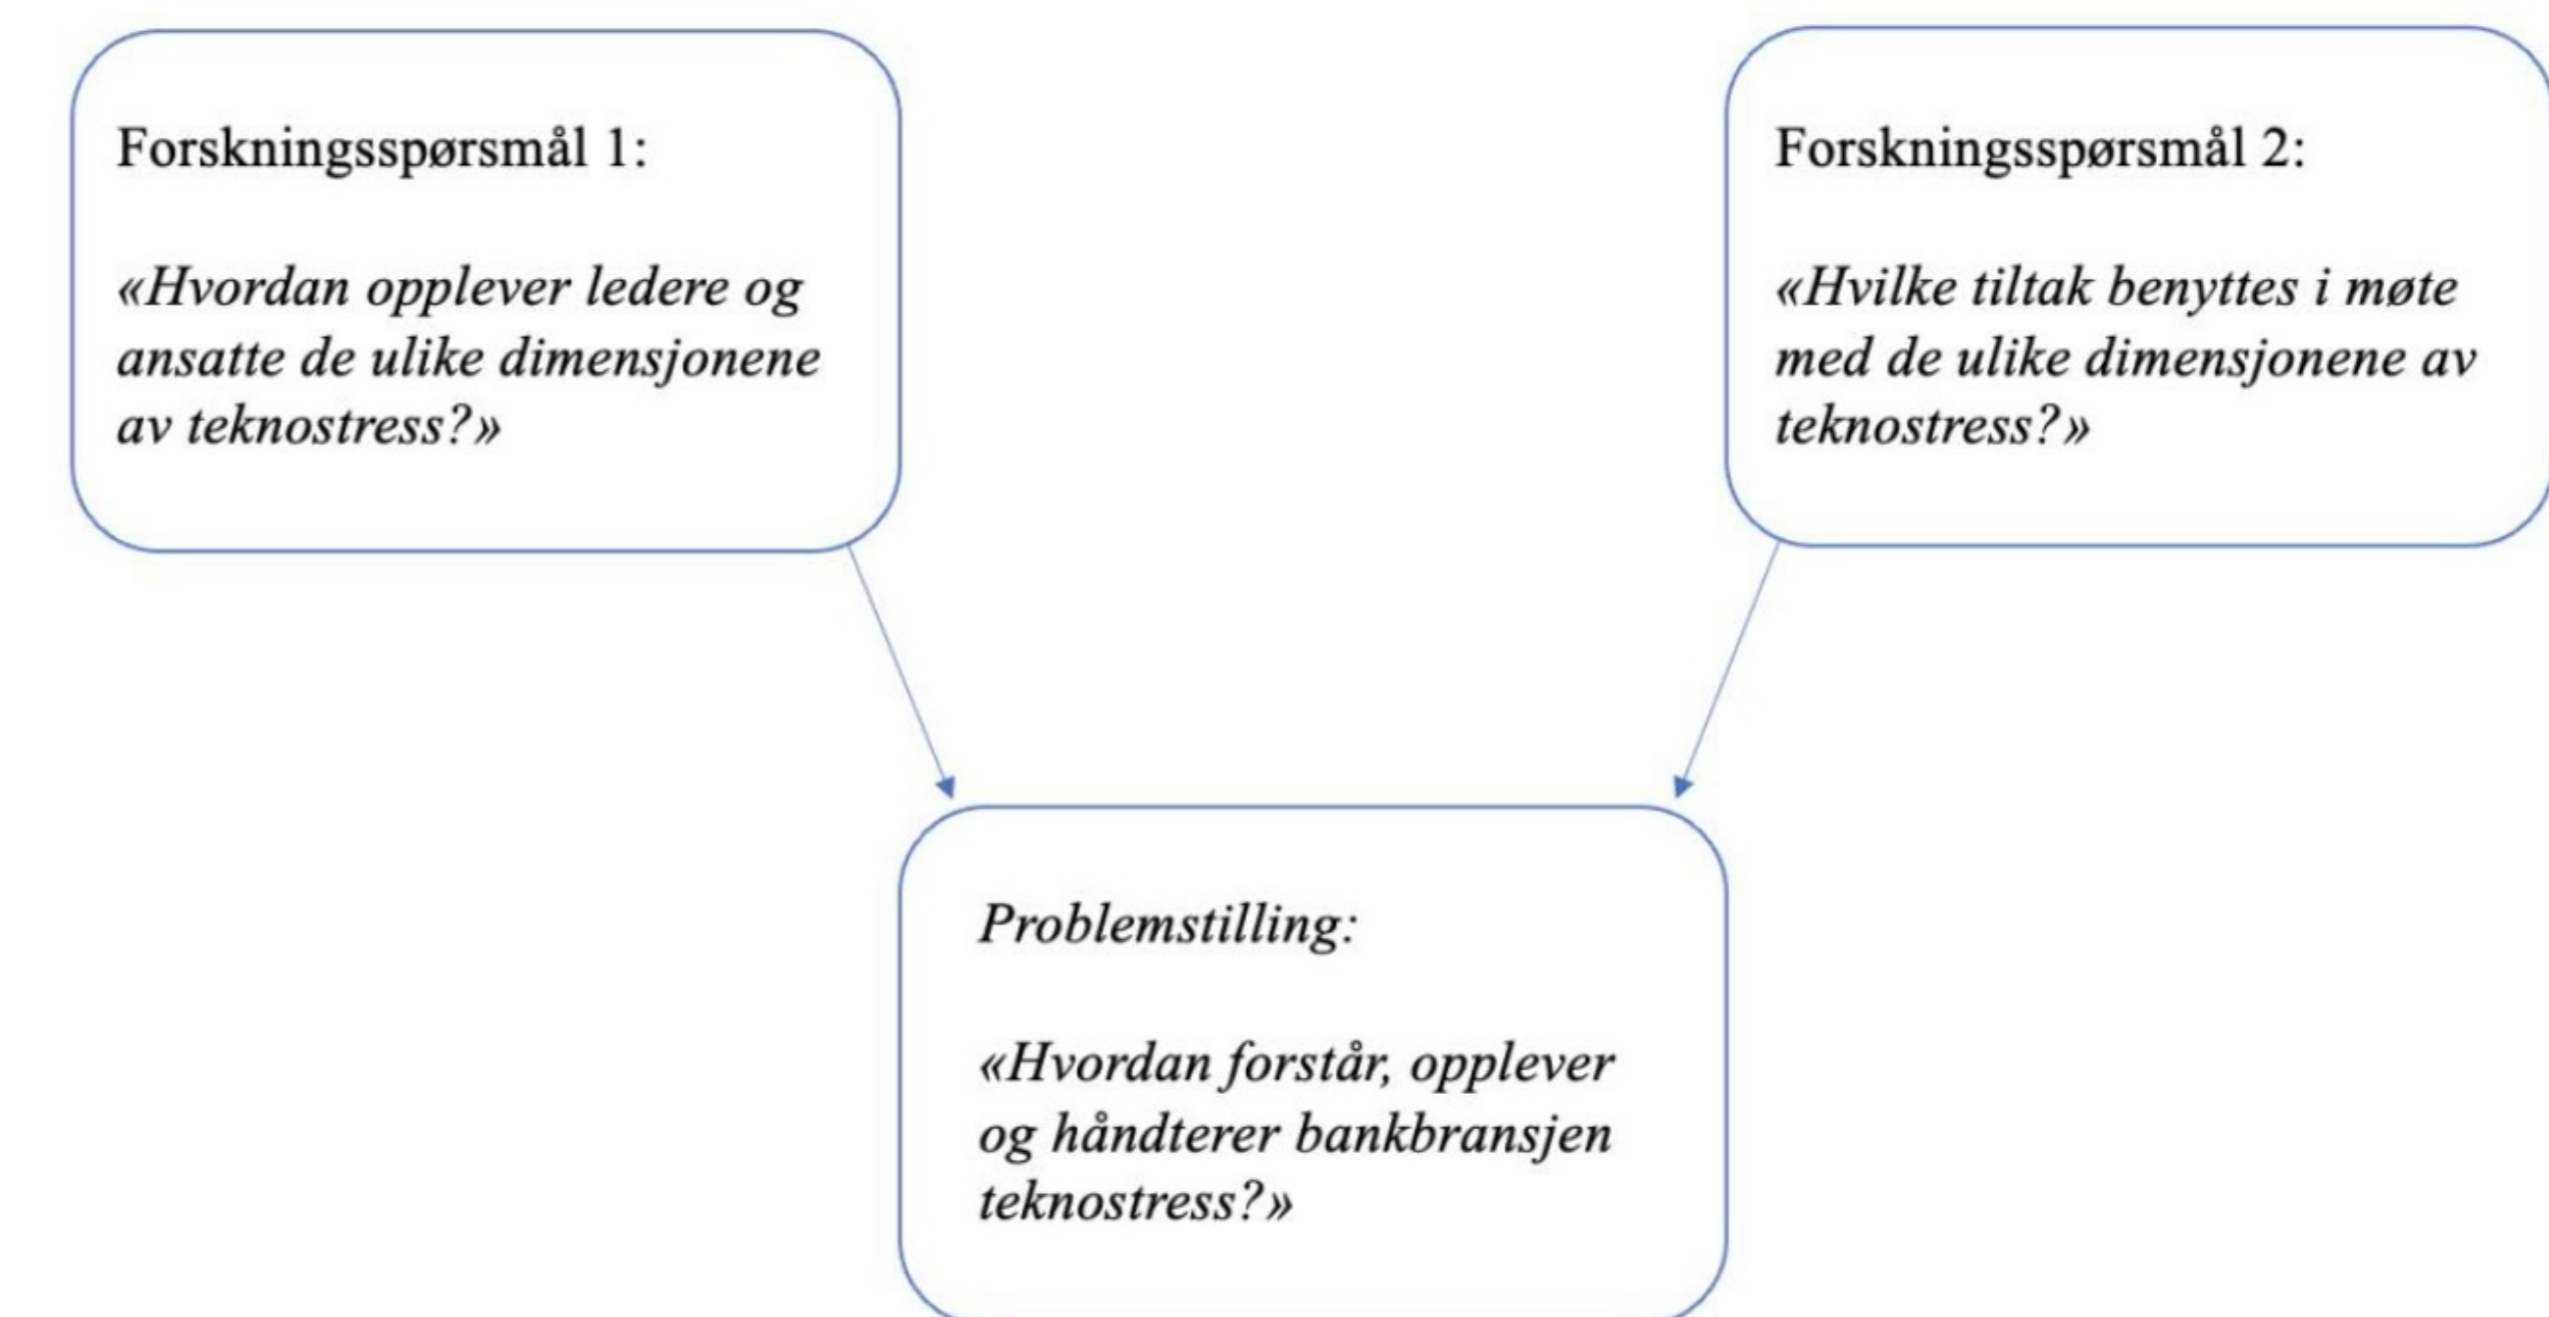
Forskningsspørsmål 1:

«Hvordan opplever ledere og ansatte de ulike dimensjonene av teknostress?»

Forskningsspørsmål 2:

«Hvilke tiltak benyttes i møte med de ulike dimensjonene av teknostress?»

Problemstilling:

«Hvordan forstår, opplever og håndterer bankbransjen teknostress?»